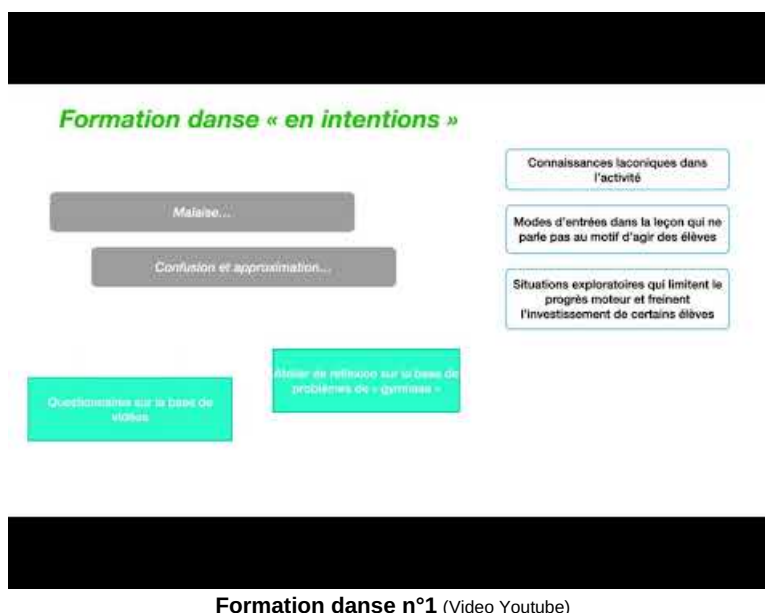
Formation danse « en intentions »

Malaise...

Confusion et approximation...

Connaissances laconiques dans l'activité

Modes d'entrées dans la leçon qui ne parle pas au motif d'agir des élèves

Situations exploratoires qui limitent le progrès moteur et freinent l'investissement de certains élèves

Questionnaires sur la base de vidéos

Atelier de réflexion sur la base de problèmes de « gymnase »

**Formation danse n°1** (Video Youtube)